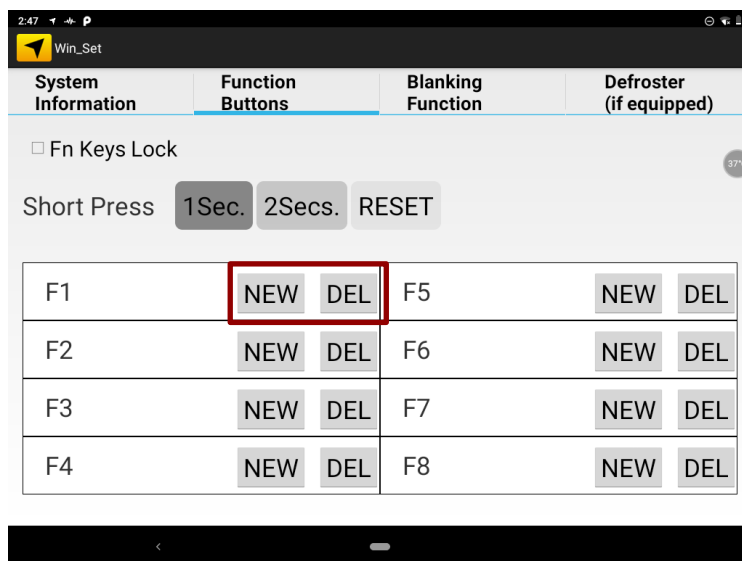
2:47

Win_Set

System Information | Function Buttons | Blanking Function | Defroster (if equipped)

Fn Keys Lock

37°

Short Press 1Sec. 2Secs. RESET

| F1 | NEW DEL | F5 | NEW DEL |
|---|---|---|---|
| F2 | NEW DEL | F6 | NEW DEL |
| F3 | NEW DEL | F7 | NEW DEL |
| F4 | NEW DEL | F8 | NEW DEL |